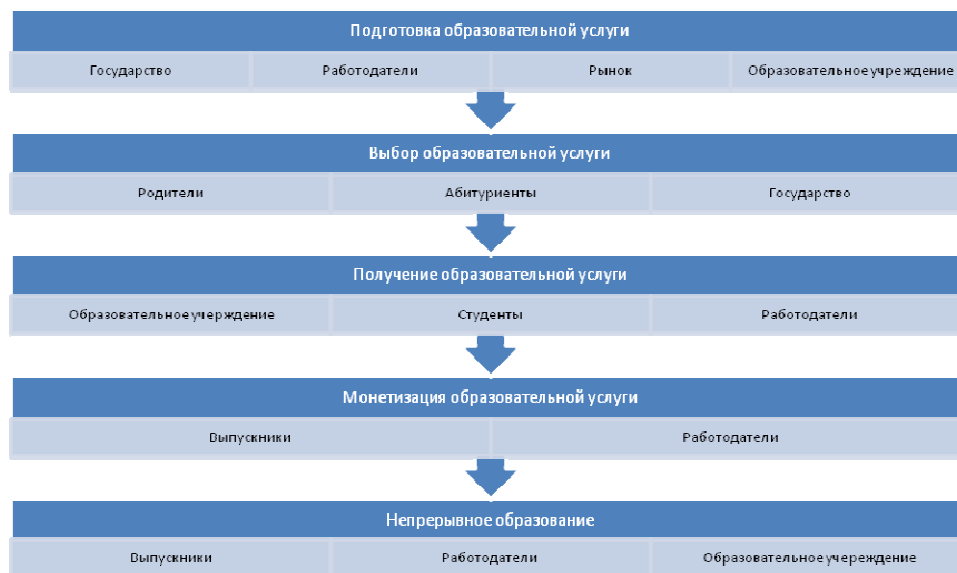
Подготовка образовательной услуги

Государство

Работодатели

Рынок

Образовательное учреждение

Выбор образовательной услуги

Родители

Абитуриенты

Государство

Получение образовательной услуги

Образовательное учреждение

Студенты

Работодатели

Монетизация образовательной услуги

Выпускники

Работодатели

Непрерывное образование

Выпускники

Работодатели

Образовательное учереждение